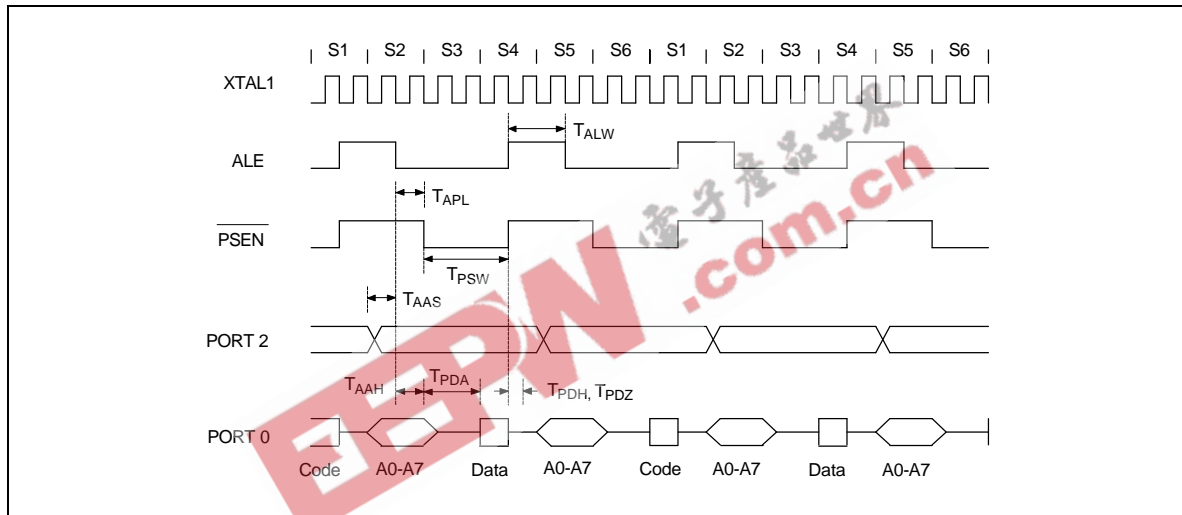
S1 S2 S3 S4 S5 S6 S1 S2 S3 S4 S5 S6

XTAL1

ALE

$T_{ALW}$

$T_{APL}$

$\overline{PSEN}$

$T_{PSW}$

$T_{AAS}$

PORT 2

$T_{AAH}$ $T_{PDA}$ $T_{PDH}$, $T_{PDZ}$

PORT 0

Code A0-A7 Data A0-A7 Code A0-A7 Data A0-A7

EEPW

电子产品世界

.com.cn